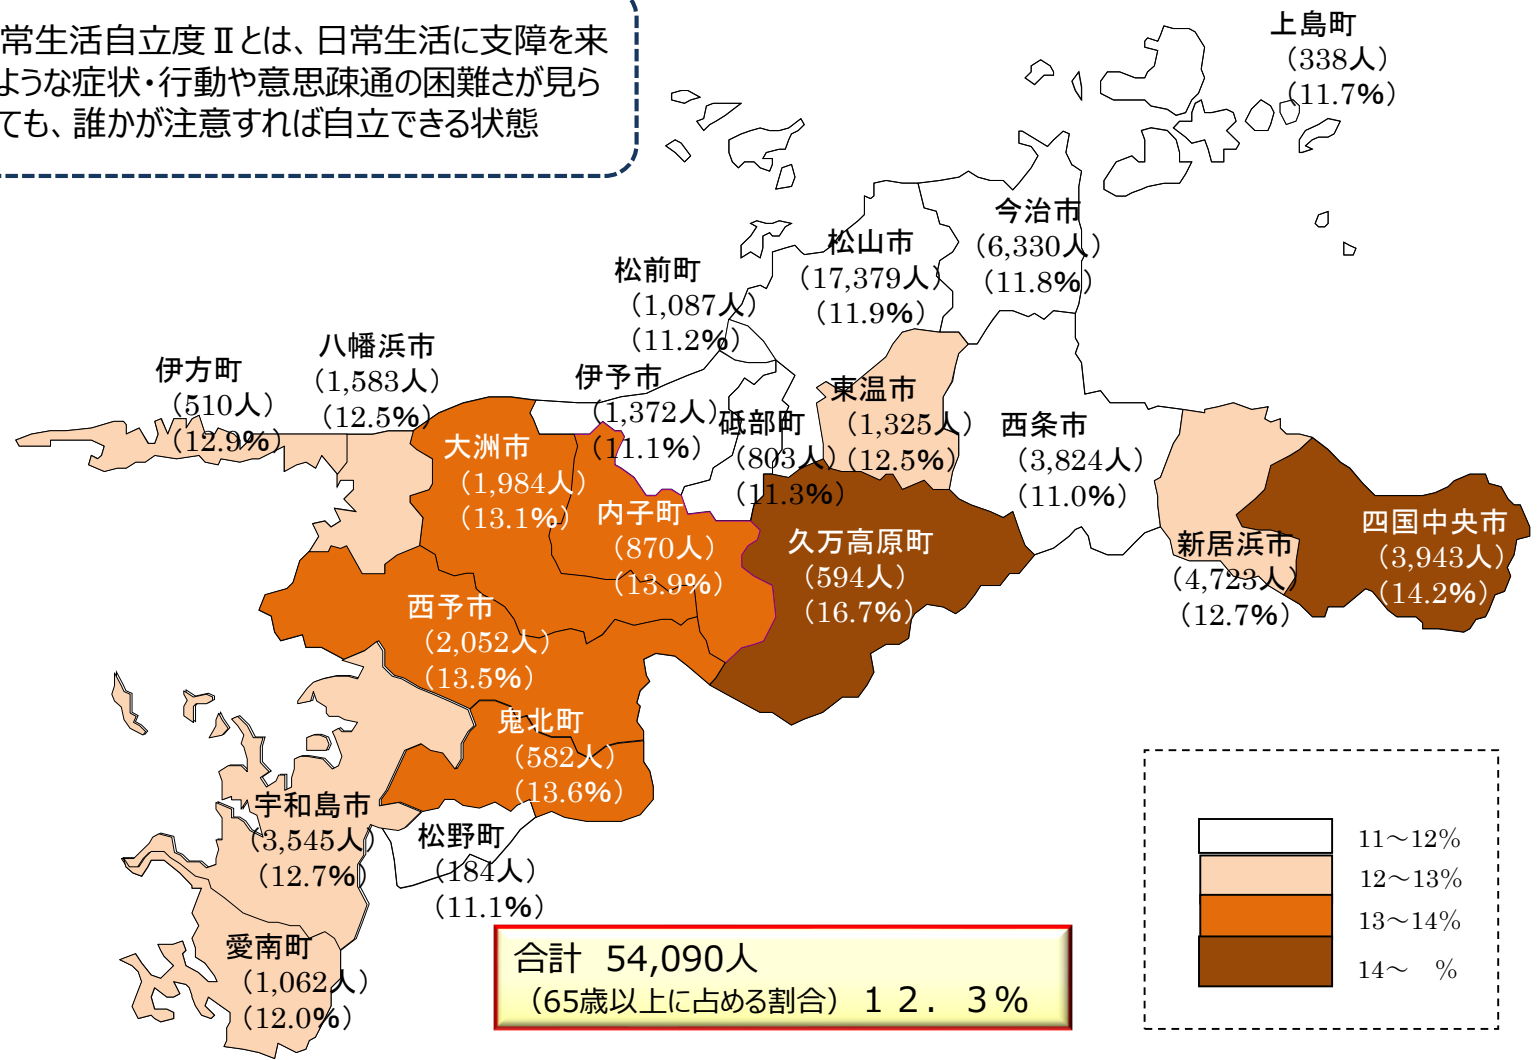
常生活自立度Ⅱとは、日常生活に支障を来ような症状・行動や意思疎通の困難さが見らても、誰かが注意すれば自立できる状態

上島町
（338人）
（11.7%）

今治市
（6,330人）
（11.8%）

松山市
（17,379人）
（11.9%）

松前町
（1,087人）
（11.2%）

八幡浜市
（1,583人）
（12.5%）

伊方町
（510人）
（12.9%）

伊予市
（1,372人）
（11.1%）

東温市
（1,325人）
（12.5%）

砥部町
（803人）
（11.3%）

西条市
（3,824人）
（11.0%）

大洲市
（1,984人）
（13.1%）

内子町
（870人）
（13.9%）

久万高原町
（594人）
（16.7%）

新居浜市
（4,723人）
（12.7%）

四国中央市
（3,943人）
（14.2%）

西予市
（2,052人）
（13.5%）

鬼北町
（582人）
（13.6%）

宇和島市
（3,545人）
（12.7%）

松野町
（184人）
（11.1%）

愛南町
（1,062人）
（12.0%）

合計 54,090人
（65歳以上に占める割合）１２．３％

11～12%
12～13%
13～14%
14～ %